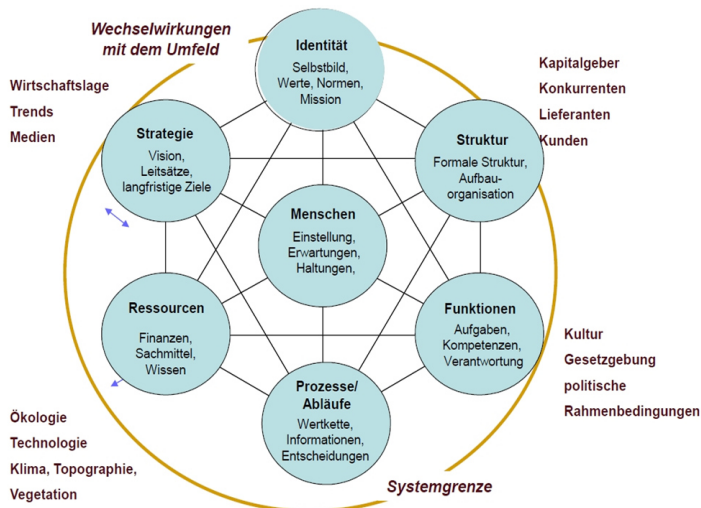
Wechselwirkungen mit dem Umfeld

Wirtschaftslage
Trends
Medien

Identität
Selbstbild, Werte, Normen, Mission

Kapitalgeber
Konkurrenten
Lieferanten
Kunden

Strategie
Vision, Leitsätze, langfristige Ziele

Struktur
Formale Struktur, Aufbauorganisation

Menschen
Einstellung, Erwartungen, Haltungen,

Ressourcen
Finanzen, Sachmittel, Wissen

Funktionen
Aufgaben, Kompetenzen, Verantwortung

Kultur
Gesetzgebung
politische
Rahmenbedingungen

Prozesse/ Abläufe
Wertkette, Informationen, Entscheidungen

Ökologie
Technologie
Klima, Topographie,
Vegetation

Systemgrenze